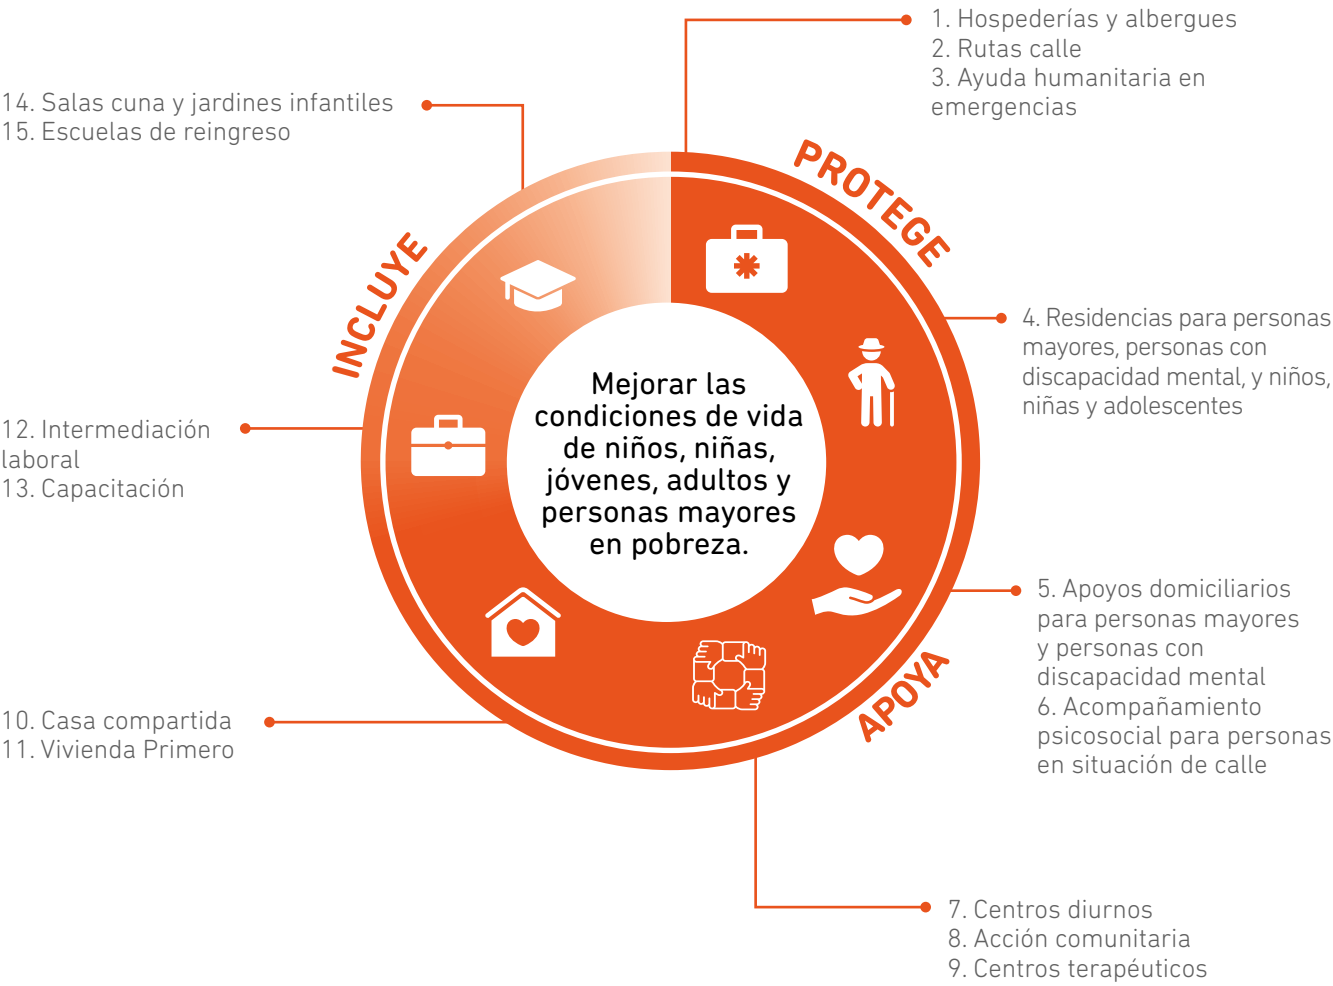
14. Salas cuna y jardines infantiles
15. Escuelas de reingreso

1. Hospederías y albergues
2. Rutas calle
3. Ayuda humanitaria en emergencias

PROTEGE

INCLUYE

Mejorar las condiciones de vida de niños, niñas, jóvenes, adultos y personas mayores en pobreza.

4. Residencias para personas mayores, personas con discapacidad mental, y niños, niñas y adolescentes

12. Intermediación laboral
13. Capacitación

5. Apoyos domiciliarios para personas mayores y personas con discapacidad mental
6. Acompañamiento psicosocial para personas en situación de calle

APOYA

10. Casa compartida
11. Vivienda Primero

7. Centros diurnos
8. Acción comunitaria
9. Centros terapéuticos